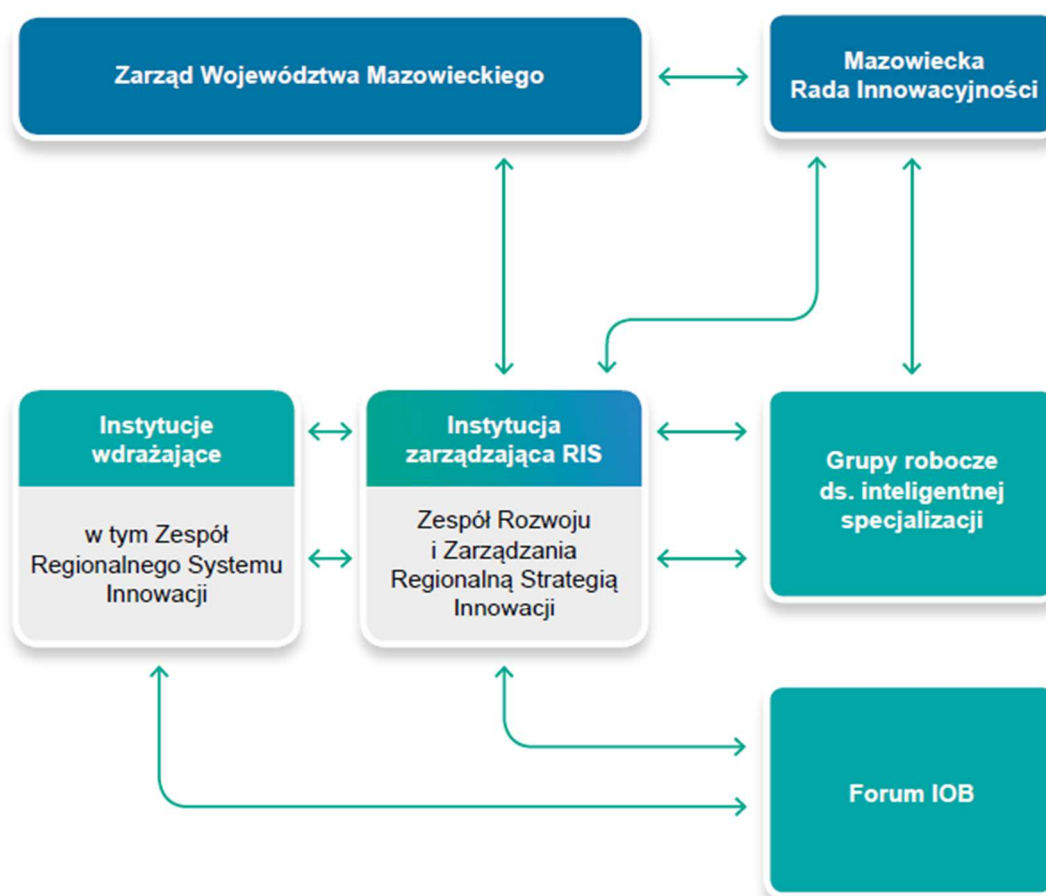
Zarząd Województwa Mazowieckiego

Mazowiecka Rada Innowacyjności

Instytucje wdrażające

w tym Zespół Regionalnego Systemu Innowacji

Instytucja zarządzająca RIS

Zespół Rozwoju i Zarządzania Regionalną Strategią Innowacji

Grupy robocze ds. inteligentnej specjalizacji

Forum IOB